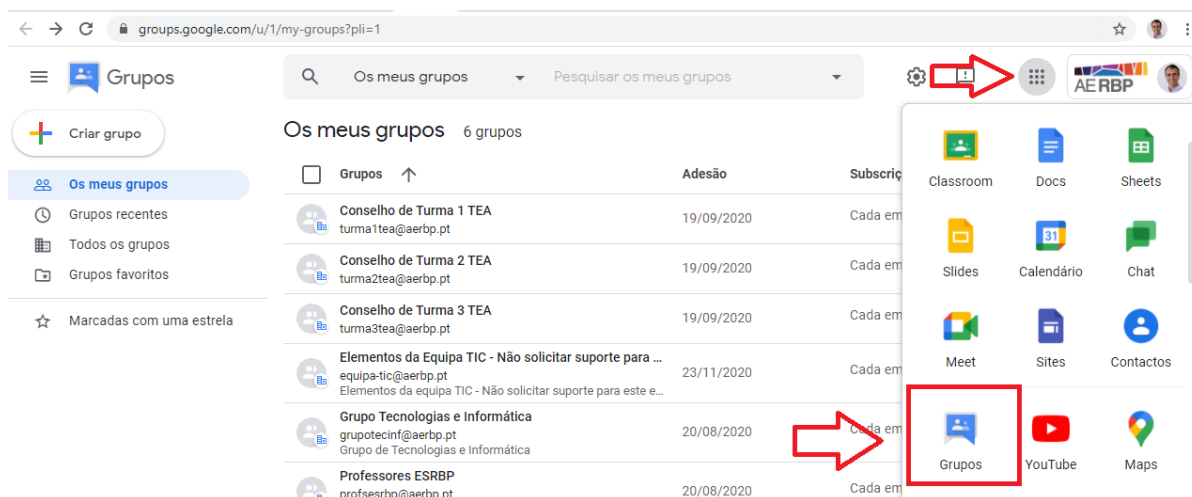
groups.google.com/u/1/my-groups?pli=1

Grupos

Os meus grupos

Pesquisar os meus grupos

AE RBP

Criar grupo

Os meus grupos

Grupos recentes

Todos os grupos

Grupos favoritos

Marcadas com uma estrela

Os meus grupos 6 grupos

| Grupos | Adesão | Subscriç |
|---|---|---|
| Conselho de Turma 1 TEA turma1tea@aerbp.pt | 19/09/2020 | Cada em |
| Conselho de Turma 2 TEA turma2tea@aerbp.pt | 19/09/2020 | Cada em |
| Conselho de Turma 3 TEA turma3tea@aerbp.pt | 19/09/2020 | Cada em |
| Elementos da Equipa TIC - Não solicitar suporte para ... equipa-tic@aerbp.pt Elementos da equipa TIC - Não solicitar suporte para este e... | 23/11/2020 | Cada em |
| Grupo Tecnologias e Informática grupotecinf@aerbp.pt Grupo de Tecnologias e Informática | 20/08/2020 | Cada em |
| Professores ESRBP profesrbp@aerbp.pt | 20/08/2020 | Cada em |

Classroom

Docs

Sheets

Slides

Calendário

Chat

Meet

Sites

Contactos

Grupos

YouTube

Maps